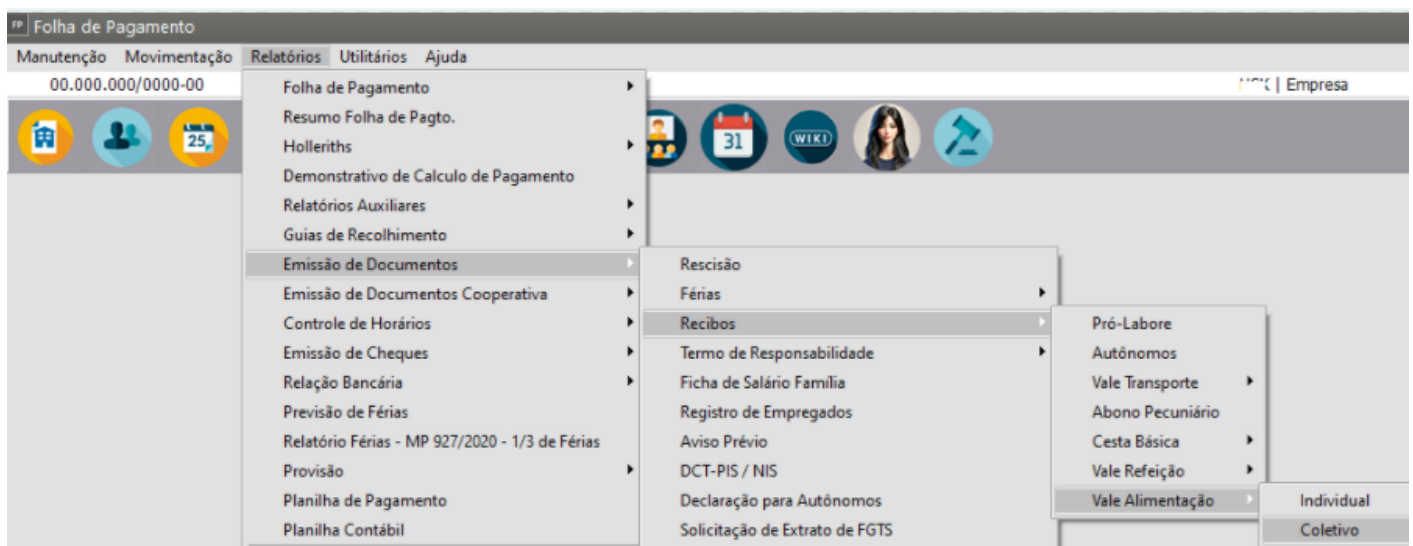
FP Folha de Pagamento

Manutenção Movimentação Relatórios Utilitários Ajuda

00.000.000/0000-00

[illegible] | Empresa

31

WIKI

25

Folha de Pagamento
Resumo Folha de Pagto.
Holleriths
Demonstrativo de Calculo de Pagamento
Relatórios Auxiliares
Guias de Recolhimento
Emissão de Documentos
Emissão de Documentos Cooperativa
Controle de Horários
Emissão de Cheques
Relação Bancária
Previsão de Férias
Relatório Férias - MP 927/2020 - 1/3 de Férias
Provisão
Planilha de Pagamento
Planilha Contábil

Rescisão
Férias
Recibos
Termo de Responsabilidade
Ficha de Salário Família
Registro de Empregados
Aviso Prévio
DCT-PIS / NIS
Declaração para Autônomos
Solicitação de Extrato de FGTS

Pró-Labore
Autônomos
Vale Transporte
Abono Pecuniário
Cesta Básica
Vale Refeição
Vale Alimentação

Individual
Coletivo